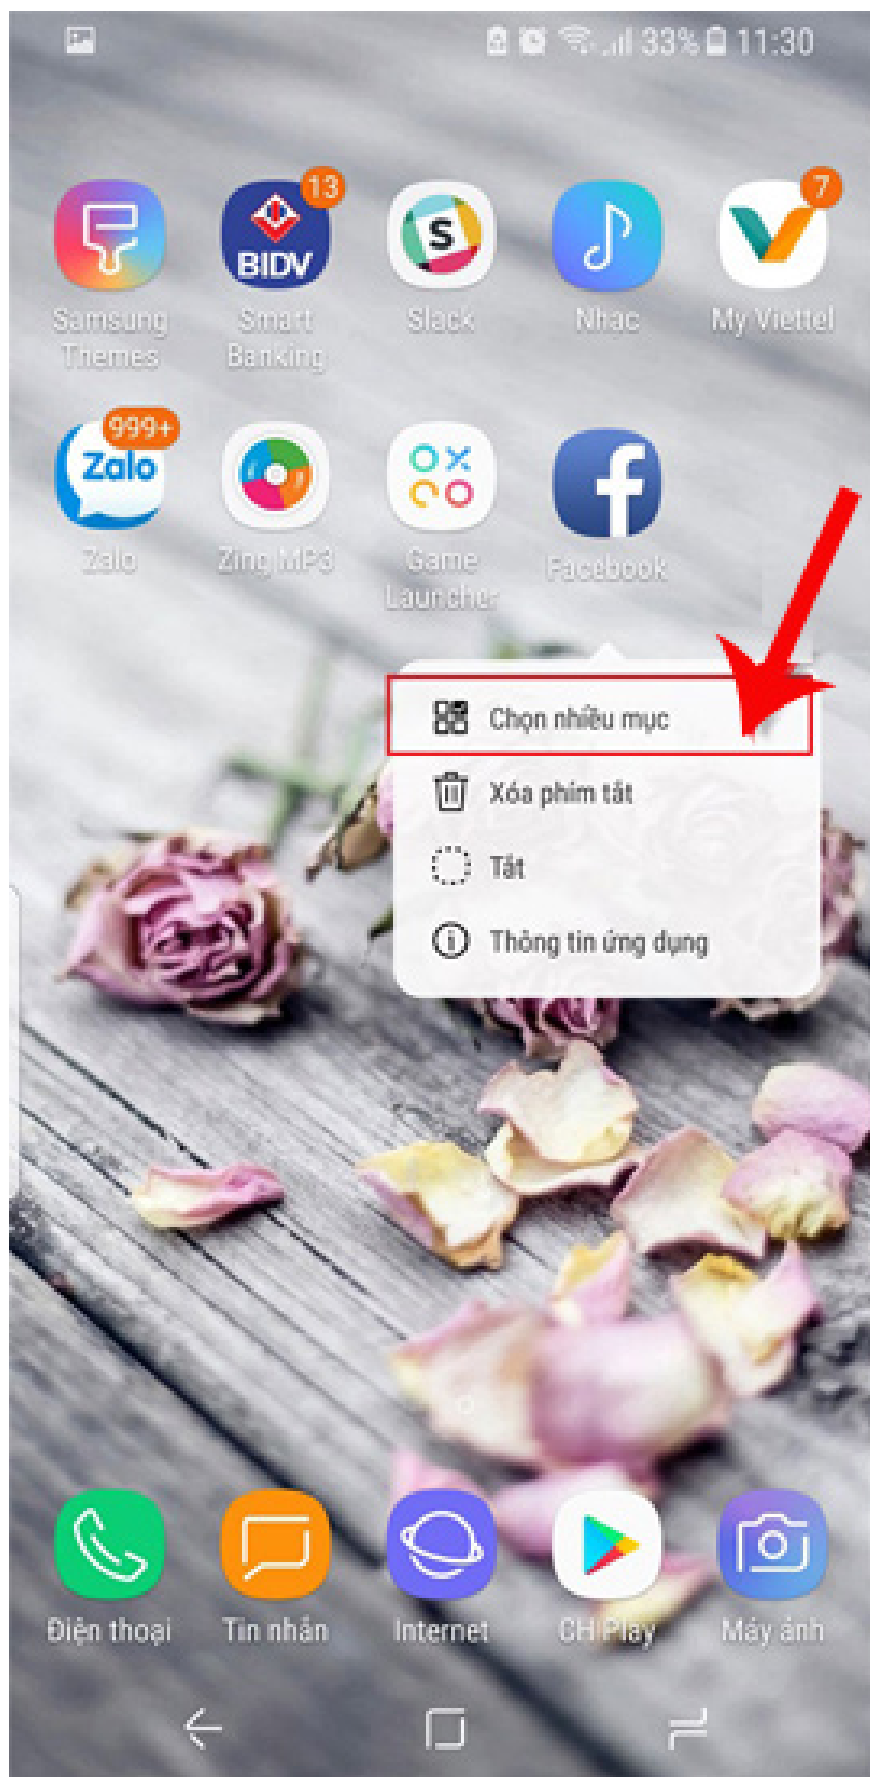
33% 11:30

13
BIDV
Samsung Themes
Smart Banking
Slack
Nhạc
7
My Viettel

999+
Zalo
Zalo
Zing MP3
Game Launcher
Facebook

Chọn nhiều mục
Xóa phím tắt
Tắt
Thông tin ứng dụng

Điện thoại
Tin nhắn
Internet
CH Play
Máy ảnh